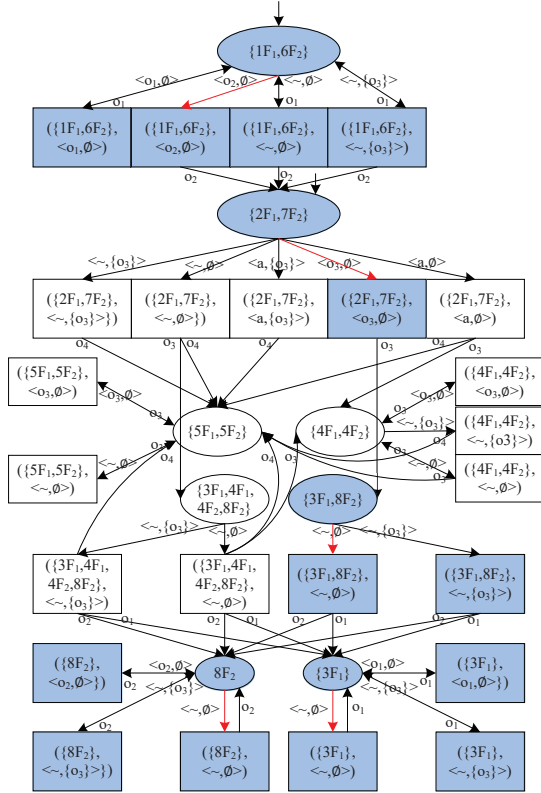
$\{1F_1,6F_2\}$

$<o_1,\emptyset>$ $<o_2,\emptyset>$ $<\sim,\emptyset>$ $<\sim,\{o_3\}>$

$o_1$ $o_1$ $o_1$

$(\{1F_1,6F_2\},<o_1,\emptyset>)$ $(\{1F_1,6F_2\},<o_2,\emptyset>)$ $(\{1F_1,6F_2\},<\sim,\emptyset>)$ $(\{1F_1,6F_2\},<\sim,\{o_3\}>)$

$o_2$ $o_2$ $o_2$

$\{2F_1,7F_2\}$

$<\sim,\{o_3\}>$ $<\sim,\emptyset>$ $<a,\{o_3\}>$ $<o_3,\emptyset>$ $<a,\emptyset>$

$(\{2F_1,7F_2\},<\sim,\{o_3\}>)$ $(\{2F_1,7F_2\},<\sim,\emptyset>)$ $(\{2F_1,7F_2\},<a,\{o_3\}>)$ $(\{2F_1,7F_2\},<o_3,\emptyset>)$ $(\{2F_1,7F_2\},<a,\emptyset>)$

$o_4$ $o_3$ $o_4$ $o_4$ $o_3$ $o_4$ $o_3$

$(\{5F_1,5F_2\},<o_3,\emptyset>)$ $<o_3,\emptyset>$ $o_3$

$\{5F_1,5F_2\}$ $\{4F_1,4F_2\}$

$(\{4F_1,4F_2\},<o_3,\emptyset>)$ $<o_3,\emptyset>$ $o_3$ $<\sim,\{o_3\}>$ $(\{4F_1,4F_2\},<\sim,\{o3\}>)$ $o_4$ $o_3$ $<\sim,\emptyset>$ $o_3$ $(\{4F_1,4F_2\},<\sim,\emptyset>)$

$(\{5F_1,5F_2\},<\sim,\emptyset>)$ $<\sim,\emptyset>$ $o_3$ $o_4$ $o_4$ $o_3$

$\{3F_1,4F_1,4F_2,8F_2\}$ $\{3F_1,8F_2\}$

$<\sim,\{o_3\}>$ $<\sim,\emptyset>$ $<\sim,\emptyset>$ $<\sim,\{o_3\}>$

$(\{3F_1,4F_1,4F_2,8F_2\},<\sim,\{o_3\}>)$ $(\{3F_1,4F_1,4F_2,8F_2\},<\sim,\emptyset>)$ $(\{3F_1,8F_2\},<\sim,\emptyset>)$ $(\{3F_1,8F_2\},<\sim,\{o_3\}>)$

$o_2$ $o_1$ $o_2$ $o_1$ $o_2$ $o_1$ $o_2$ $o_1$

$(\{8F_2\},<o_2,\emptyset>\})$ $<o_2,\emptyset>$ $o_2$ $<\sim,\{o_3\}>$ $8F_2$ $\{3F_1\}$ $<o_1,\emptyset>$ $<\sim,\{o_3\}>$ $o_1$ $(\{3F_1\},<o_1,\emptyset>\})$

$o_2$ $<\sim,\emptyset>$ $o_2$ $<\sim,\emptyset>$ $o_1$ $o_1$

$(\{8F_2\},<\sim,\{o_3\}>\})$ $(\{8F_2\},<\sim,\emptyset>)$ $(\{3F_1\},<\sim,\emptyset>)$ $(\{3F_1\},<\sim,\{o_3\}>)$